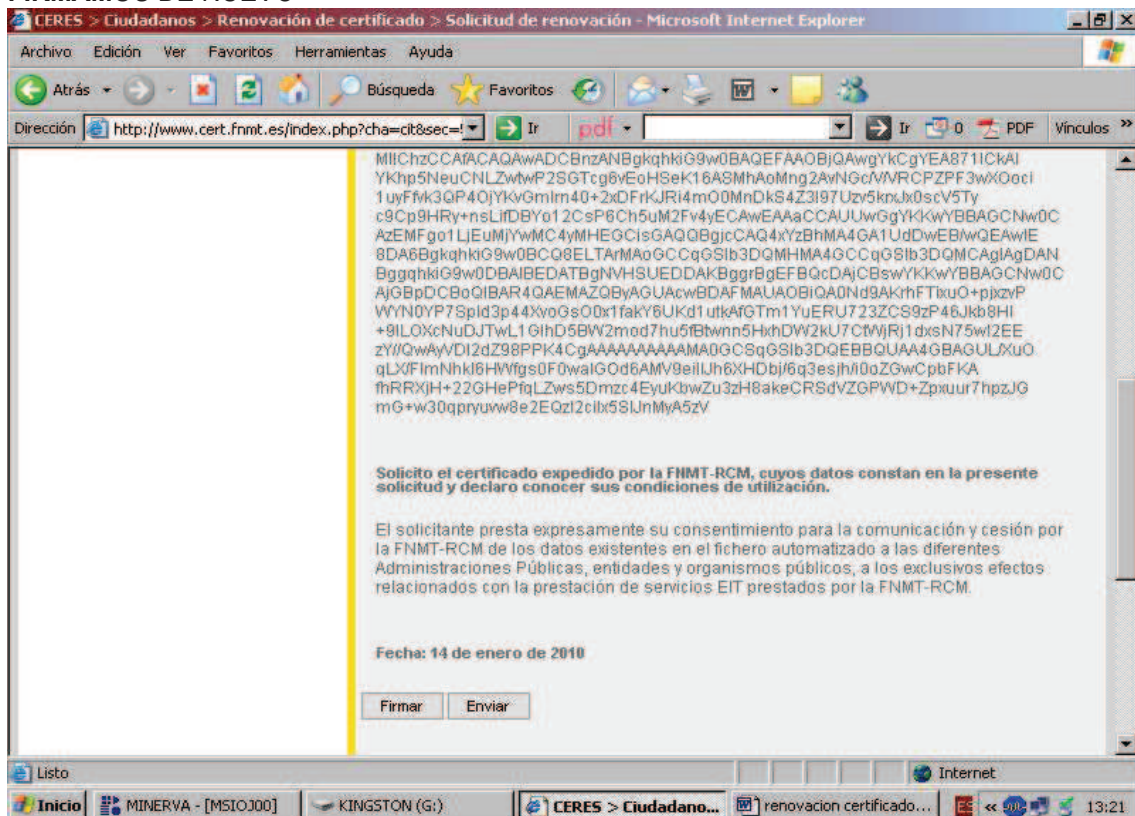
CERES > Ciudadanos > Renovación de certificado > Solicitud de renovación - Microsoft Internet Explorer

Archivo Edición Ver Favoritos Herramientas Ayuda

Atrás Búsqueda Favoritos

Dirección http://www.cert.fnmt.es/index.php?cha=cit&sec=! Ir pdf Ir 0 PDF Vínculos »

MIIChzCCAfACAQAwADCBnzANBgkqhkiG9w0BAQEFAAOBjQAwgYkCgYEA871ICkAI
YKhp5NeuCNLZwtwP2SGTcg6vEoHSeK16ASMhAoMng2AvNGcMVRCPZPF3wXOoci
1uyFfvk3QP4OjYKvGmIrn40+2xDFrKJRi4mO0MnDkS4Z3I97Uzv5knJx0scV5Ty
c9Cp9HRy+nsLifDBYo12CsP6Ch5uM2Fv4yECAwEAAaCCAUUwGgYKKwYBBAGCNw0C
AzEMFgo1LjEuMjYwMC4yMHEGCisGAQQBgjcCAQ4xYzBhMA4GA1UdDwEB/wQEAwIE
8DA6BgkqhkiG9w0BCQ8ELTArMAoGCCqGSIb3DQMHMA4GCCqGSIb3DQMCAgIAgDAN
BggqhkiG9w0DBAIBEDATBgNVHSUEDDAKBggrBgEFBQcDAjCBswYKKwYBBAGCNw0C
AjGBpDCBoQIBAR4QAEMAZQByAGUAcwBDAFMAUAOBiQA0Nd9AKrhFTixuO+pjxzvP
WYN0YP7SpId3p44XvoGsO0x1fakY6UKd1utkAfGTm1YuERU723ZCS9zP46Jkb8HI
+9ILOXcNuDJTwL1GIhD5BW2mod7hu5fBtwnn5HxhDW2kU7CfWjRj1dxsN75wI2EE
zY//QwAyVDI2dZ98PPK4CgAAAAAAAAAAMA0GCSqGSIb3DQEBBQUAA4GBAGUL/XuO
qLX/FlmNhkI6HWfgs0F0waIGOd6AMV9eiIlJh6XHDbj/6q3esjh/i0oZGwCpbFKA
fhRRXjH+22GHePfqLZws5Dmzc4EyuKbwZu3zH8akeCRSdVZGPWD+Zpxuur7hpzJG
mG+w30qpryuvw8e2EQzl2cibx5SIJnMyA5zV

Solicito el certificado expedido por la FNMT-RCM, cuyos datos constan en la presente solicitud y declaro conocer sus condiciones de utilización.

El solicitante presta expresamente su consentimiento para la comunicación y cesión por la FNMT-RCM de los datos existentes en el fichero automatizado a las diferentes Administraciones Públicas, entidades y organismos públicos, a los exclusivos efectos relacionados con la prestación de servicios EIT prestados por la FNMT-RCM.

Fecha: 14 de enero de 2010

Firmar Enviar

Listo Internet

Inicio MINERVA - [MSIOJ00] KINGSTON (G:) CERES > Ciudadano... renovacion certificado... 13:21